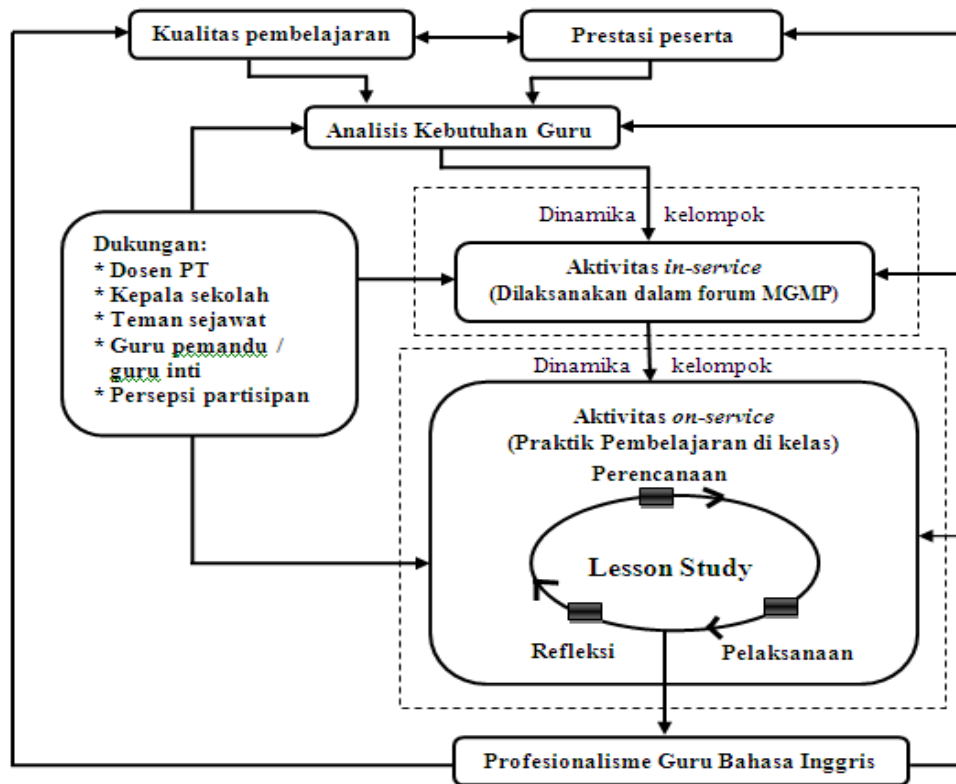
Kualitas pembelajaran

Prestasi peserta

Analisis Kebutuhan Guru

Dinamika kelompok

Dukungan:
* Dosen PT
* Kepala sekolah
* Teman sejawat
* Guru pemandu / guru inti
* Persepsi partisipan

Aktivitas *in-service*
(Dilaksanakan dalam forum MGMP)

Dinamika kelompok

Aktivitas *on-service*
(Praktik Pembelajaran di kelas)

Perencanaan

Lesson Study

Refleksi

Pelaksanaan

Profesionalisme Guru Bahasa Inggris